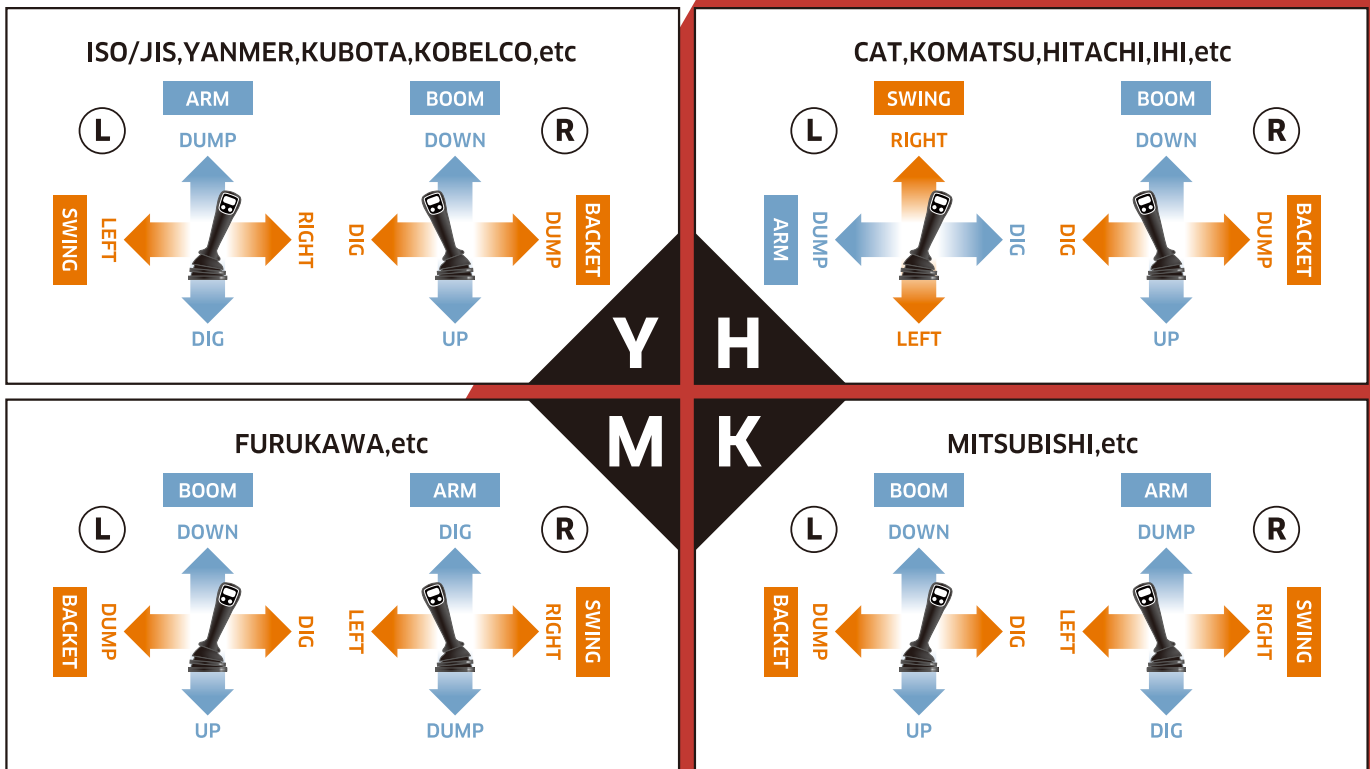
ISO/JIS,YANMER,KUBOTA,KOBELCO,etc

ARM
L
DUMP
SWING
LEFT
RIGHT
DIG

BOOM
R
DOWN
DIG
DUMP
BACKET
UP

CAT,KOMATSU,HITACHI,IHI,etc

SWING
L
RIGHT
ARM
DUMP
DIG
LEFT

BOOM
R
DOWN
DIG
DUMP
BACKET
UP

Y H
M K

FURUKAWA,etc

BOOM
L
DOWN
BACKET
DUMP
DIG
UP

ARM
R
DIG
LEFT
RIGHT
SWING
DUMP

MITSUBISHI,etc

BOOM
L
DOWN
BACKET
DUMP
DIG
UP

ARM
R
DUMP
LEFT
RIGHT
SWING
DIG